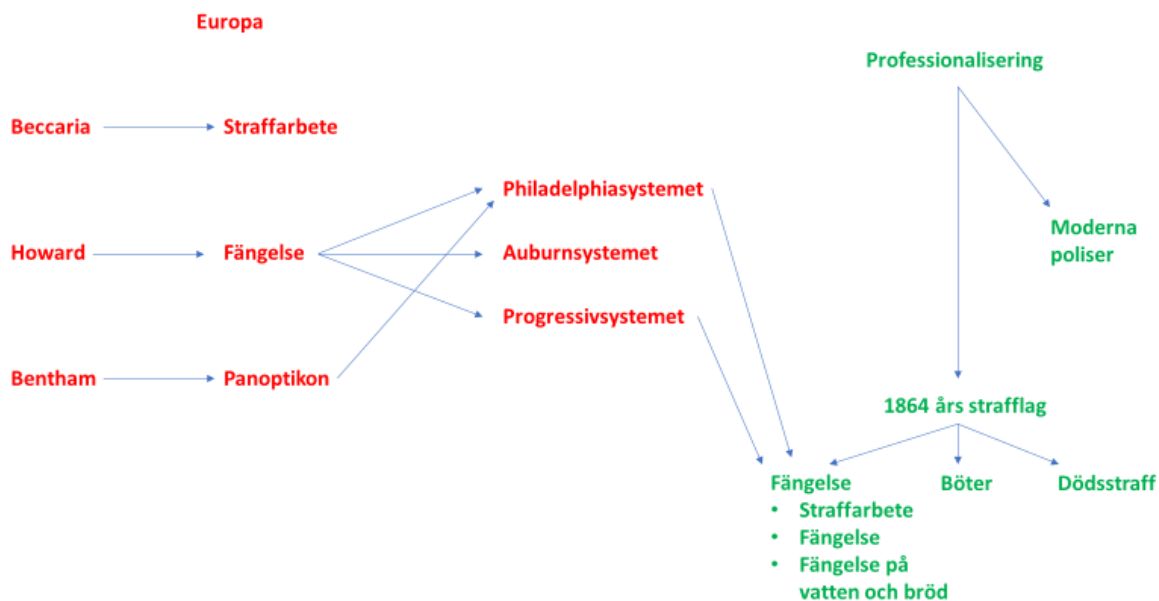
Europa

Professionalisering

Beccaria

Straffarbete

Philadelphiasystemet

Moderna poliser

Howard

Fängelse

Auburnsystemet

Progressivsystemet

Bentham

Panoptikon

1864 års strafflag

Fängelse
• Straffarbete
• Fängelse
• Fängelse på vatten och bröd

Böter

Dödsstraff